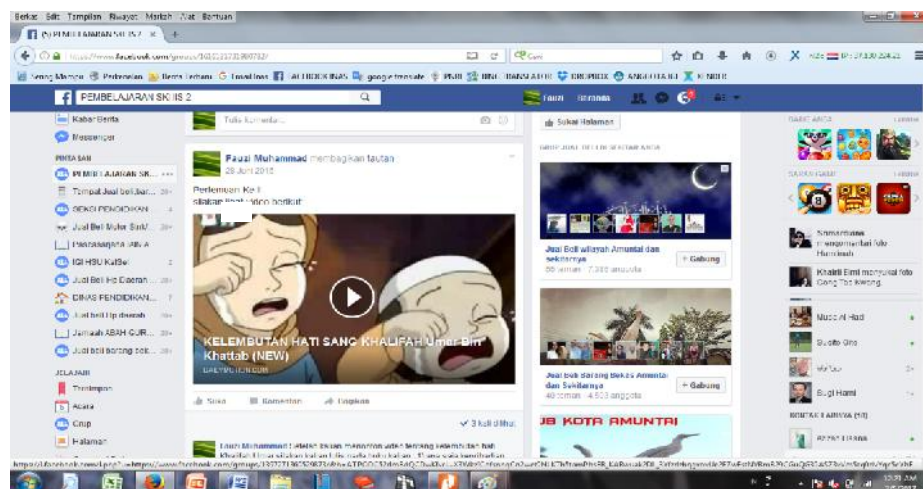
Berkas Sunting Tampilan Riwayat Markah Alat Bantuan

(5) PEMBELAJARAN SKI IS 2

https://www.facebook.com/groups/1632173190782/

Cari

Paling Mengun... Perkenalan Berita Terbaru Tracelines ALTHIBBKINAS google translate PNBI BNI CLOPRIDOX ANGGOTA BLI KENDIR

PEMBELAJARAN SKI IS 2

Fauzi Beranda

Kabar Berita

Messenger

PINTASAN

PEMBELAJARAN SK...

Tempat Jual beli Bar...

SEKOLAH PENDIDIKAN...

Jual Beli Motor Bekas...

Pascasarjana IAIN A

IGI HSU KalSel

Jual Beli Hp Daerah...

DINAS PENDIDIKAN...

Jual beli Hp daerah

Jamaah ABAH GUR...

Jual beli barang bek...

JELAJAHI

Tersimpan

Acara

Grup

Halaman

Tulis komentar...

Fauzi Muhammad membagikan tautan

28 Juni 2016

Pertemuan Ke II

silakan lihat video berikut

KELEMBUTAN HATI SANG KHALIFAH Umar Bin Khattab (NEW)

DAILYMOTION.COM

Suka Komentar Bagikan

3 kali dilihat

Fauzi Muhammad Setelah anda menonton video tentang kelembutan hati Khalifah Umar silahkan kalian tulis apa saja yang ...

Sukai Halaman

GRUP YANG DISARANKAN

Jual Beli wilayah Amuntai dan sekitarnya

86 teman · 7.392 anggota

+ Gabung

Jual beli barang bekas Amuntai dan Sekitarnya

40 teman · 4.603 anggota

+ Gabung

JB KOTA AMUNTAI

Samarinda menyematkan foto Hamidah

Khairil Ilmi menyukai foto Gong Tae Kwang

Mucc Al Hadi

Budito Gho

Bugi Hamli

KONTAK LAINNYA (93)

Rizky Firana

https://l.facebook.com/l.php?u=https%3A%2F%2Fwww.facebook.com%2Fgroups%2F163217319...

12:31 AM